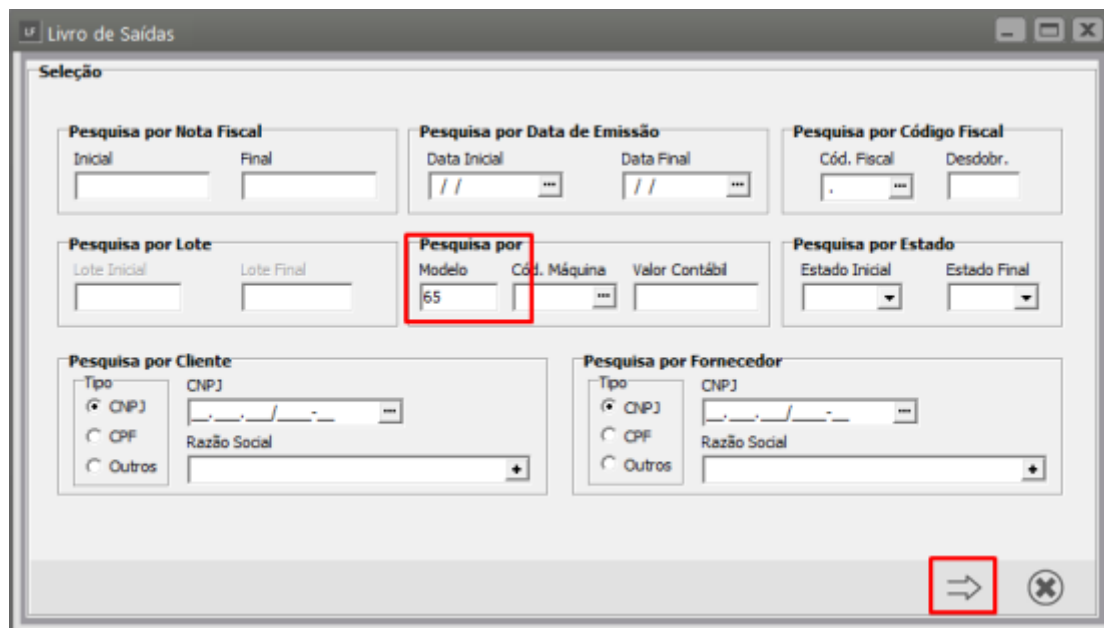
Livro de Saídas

Seleção

Pesquisa por Nota Fiscal
Inicial
Final

Pesquisa por Data de Emissão
Data Inicial
/ /
Data Final
/ /

Pesquisa por Código Fiscal
Cód. Fiscal
.
Desdobr.

Pesquisa por Lote
Lote Inicial
Lote Final

Pesquisa por
Modelo
65
Cód. Máquina
Valor Contábil

Pesquisa por Estado
Estado Inicial
Estado Final

Pesquisa por Cliente
Tipo
CNPJ
CPF
Outros
CNPJ
__.___.___/____-__
Razão Social

Pesquisa por Fornecedor
Tipo
CNPJ
CPF
Outros
CNPJ
__.___.___/____-__
Razão Social